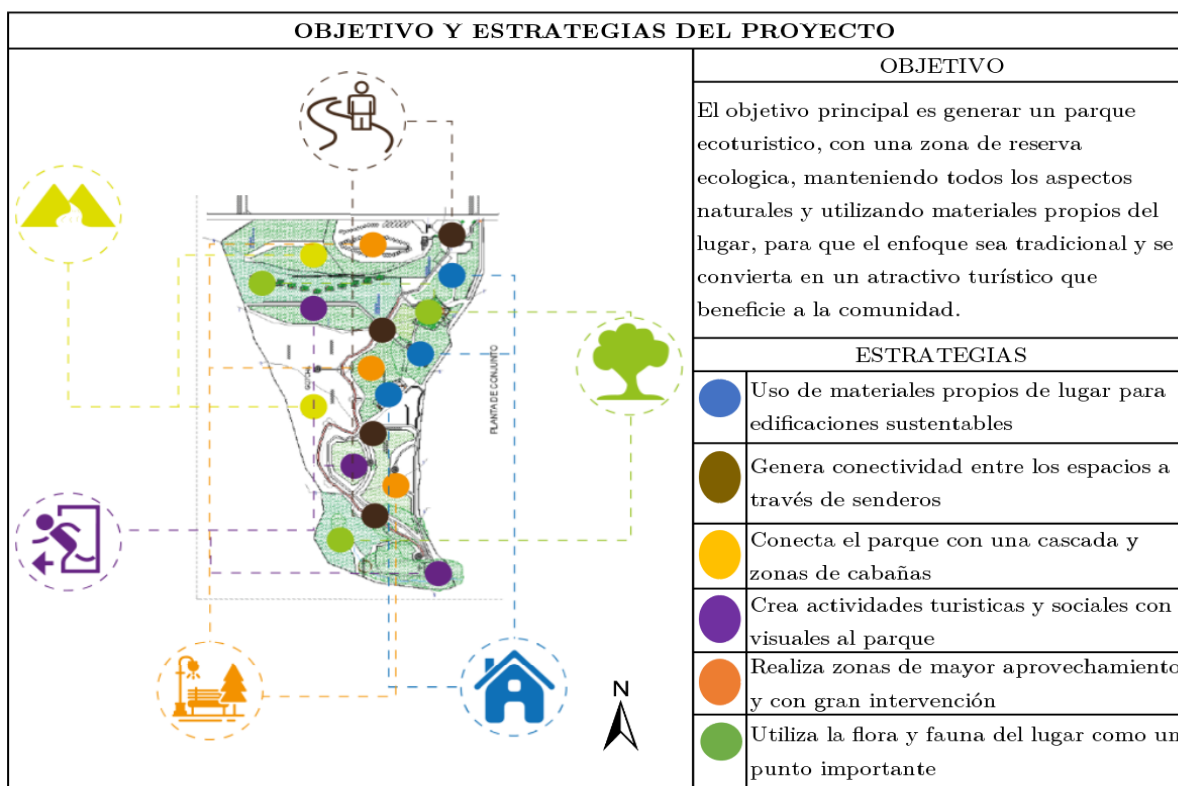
OBJETIVO Y ESTRATEGIAS DEL PROYECTO

PLANTA DE CONJUNTO

N

OBJETIVO

El objetivo principal es generar un parque ecoturistico, con una zona de reserva ecologica, manteniendo todos los aspectos naturales y utilizando materiales propios del lugar, para que el enfoque sea tradicional y se convierta en un atractivo turístico que beneficie a la comunidad.

ESTRATEGIAS

| | |
|---|---|
| | Uso de materiales propios de lugar para edificaciones sustentables |
| | Genera conectividad entre los espacios a través de senderos |
| | Conecta el parque con una cascada y zonas de cabañas |
| | Crea actividades turisticas y sociales con visuales al parque |
| | Realiza zonas de mayor aprovechamiento y con gran intervención |
| | Utiliza la flora y fauna del lugar como un punto importante |